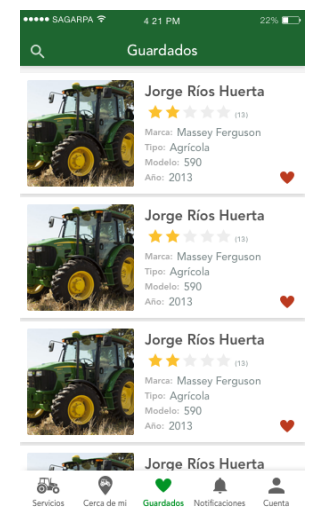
●●●●● SAGARPA 4 21 PM 22%

Guardados

Jorge Ríos Huerta
(13)
Marca: Massey Ferguson
Tipo: Agricola
Modelo: 590
Año: 2013

Jorge Ríos Huerta
(13)
Marca: Massey Ferguson
Tipo: Agricola
Modelo: 590
Año: 2013

Jorge Ríos Huerta
(13)
Marca: Massey Ferguson
Tipo: Agricola
Modelo: 590
Año: 2013

Jorge Ríos Huerta

Servicios Cerca de mí Guardados Notificaciones Cuenta